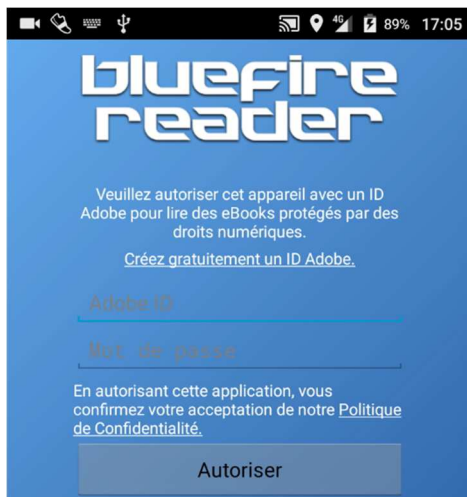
4G 89% 17:05

bluefire reader

Veuillez autoriser cet appareil avec un ID Adobe pour lire des eBooks protégés par des droits numériques.

Créez gratuitement un ID Adobe.

Adobe ID

Mot de passe

En autorisant cette application, vous confirmez votre acceptation de notre Politique de Confidentialité.

Autoriser